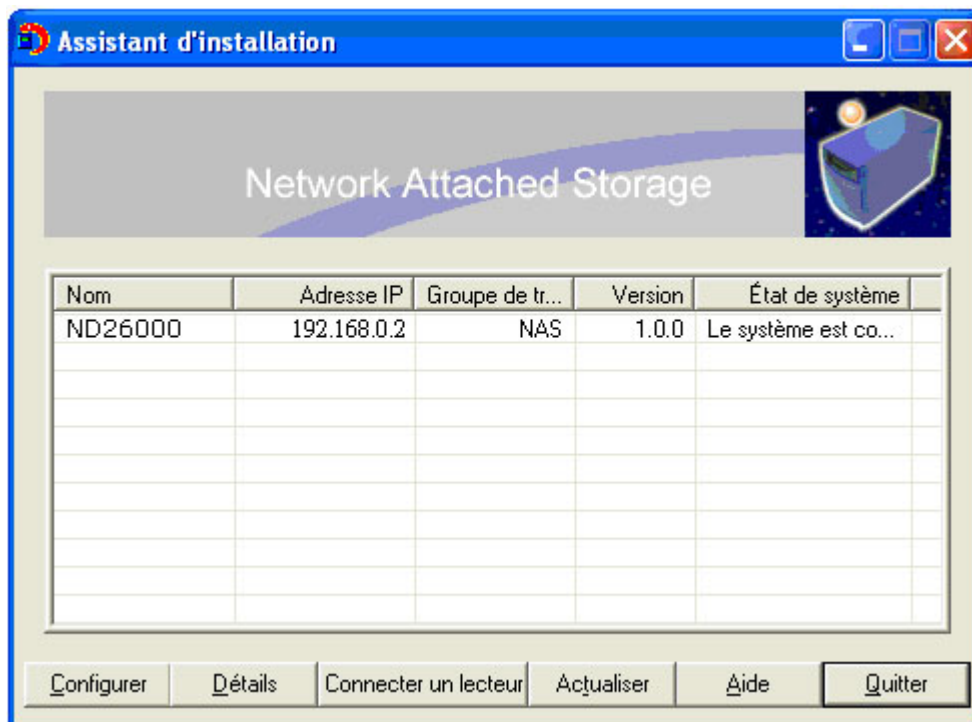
Assistant d'installation

Network Attached Storage

| Nom | Adresse IP | Groupe de tr... | Version | État de système |
|---|---|---|---|---|
| ND26000 | 192.168.0.2 | NAS | 1.0.0 | Le système est co... |

Configurer Détails Connecter un lecteur Actualiser Aide Quitter